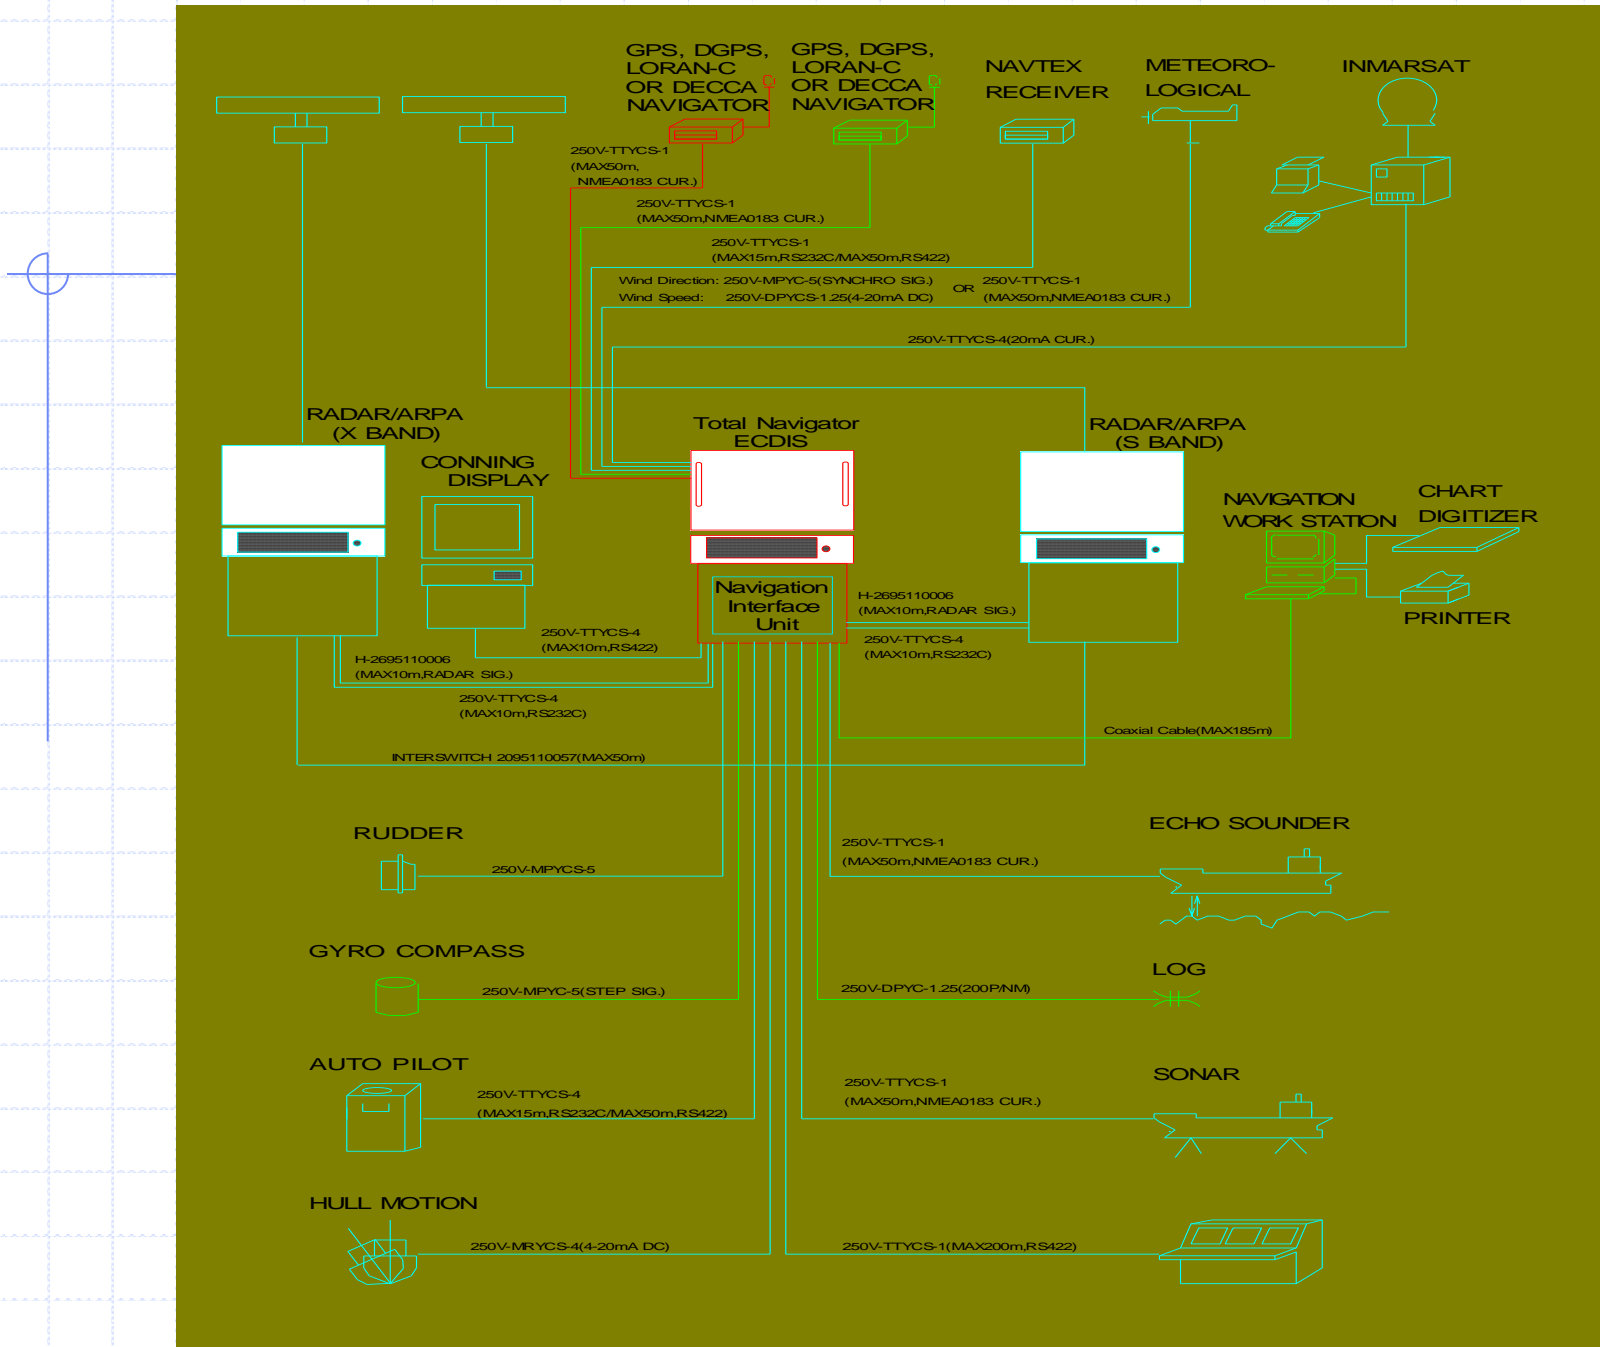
GPS, DGPS, LORAN-C OR DECCA NAVIGATOR

GPS, DGPS, LORAN-C OR DECCA NAVIGATOR

NAVTEX RECEIVER

METEORO-LOGICAL

INMARSAT

250V-TTYCS-1 (MAX50m, NMEA0183 CUR.)

250V-TTYCS-1 (MAX50m,NMEA0183 CUR.)

250V-TTYCS-1 (MAX15m,RS232C/MAX50m,RS422)

Wind Direction: 250V-MPYC-5(SYNCHRO SIG.)
Wind Speed: 250V-DPYCS-1.25(4-20mA DC)

OR

250V-TTYCS-1 (MAX50m,NMEA0183 CUR.)

250V-TTYCS-4(20mA CUR.)

RADAR/ARPA (X BAND)

CONNING DISPLAY

Total Navigator ECDIS

RADAR/ARPA (S BAND)

NAVIGATION WORK STATION

CHART DIGITIZER

PRINTER

Navigation Interface Unit

H-2695110006 (MAX10m,RADAR SIG.)

250V-TTYCS-4 (MAX10m,RS422)

250V-TTYCS-4 (MAX10m,RS232C)

H-2695110006 (MAX10m,RADAR SIG.)

250V-TTYCS-4 (MAX10m,RS232C)

Coaxial Cable(MAX185m)

INTERSWITCH 2095110057(MAX50m)

RUDDER

250V-MPYCS-5

ECHO SOUNDER

250V-TTYCS-1 (MAX50m,NMEA0183 CUR.)

GYRO COMPASS

250V-MPYC-5(STEP SIG.)

LOG

250V-DPYC-1.25(200P/NM)

AUTO PILOT

250V-TTYCS-4 (MAX15m,RS232C/MAX50m,RS422)

SONAR

250V-TTYCS-1 (MAX50m,NMEA0183 CUR.)

HULL MOTION

250V-MRYCS-4(4-20mA DC)

250V-TTYCS-1(MAX200m,RS422)